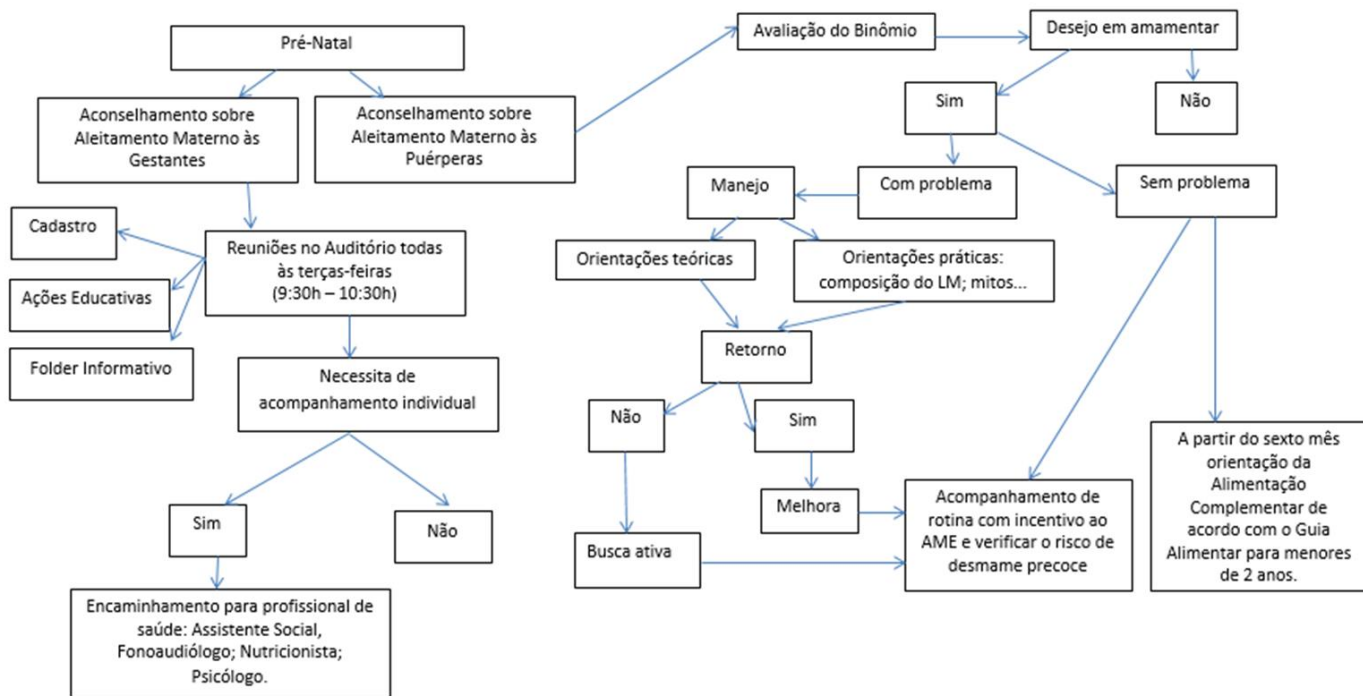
Pré-Natal

Aconselhamento sobre Aleitamento Materno às Gestantes

Aconselhamento sobre Aleitamento Materno às Puérperas

Cadastro

Reuniões no Auditório todas às terças-feiras (9:30h – 10:30h)

Ações Educativas

Folder Informativo

Necessita de acompanhamento individual

Sim

Não

Encaminhamento para profissional de saúde: Assistente Social, Fonoaudiólogo; Nutricionista; Psicólogo.

Avaliação do Binômio

Desejo em amamentar

Sim

Não

Manejo

Com problema

Sem problema

Orientações teóricas

Orientações práticas: composição do LM; mitos...

Retorno

Não

Sim

Melhora

Busca ativa

Acompanhamento de rotina com incentivo ao AME e verificar o risco de desmame precoce

A partir do sexto mês orientação da Alimentação Complementar de acordo com o Guia Alimentar para menores de 2 anos.